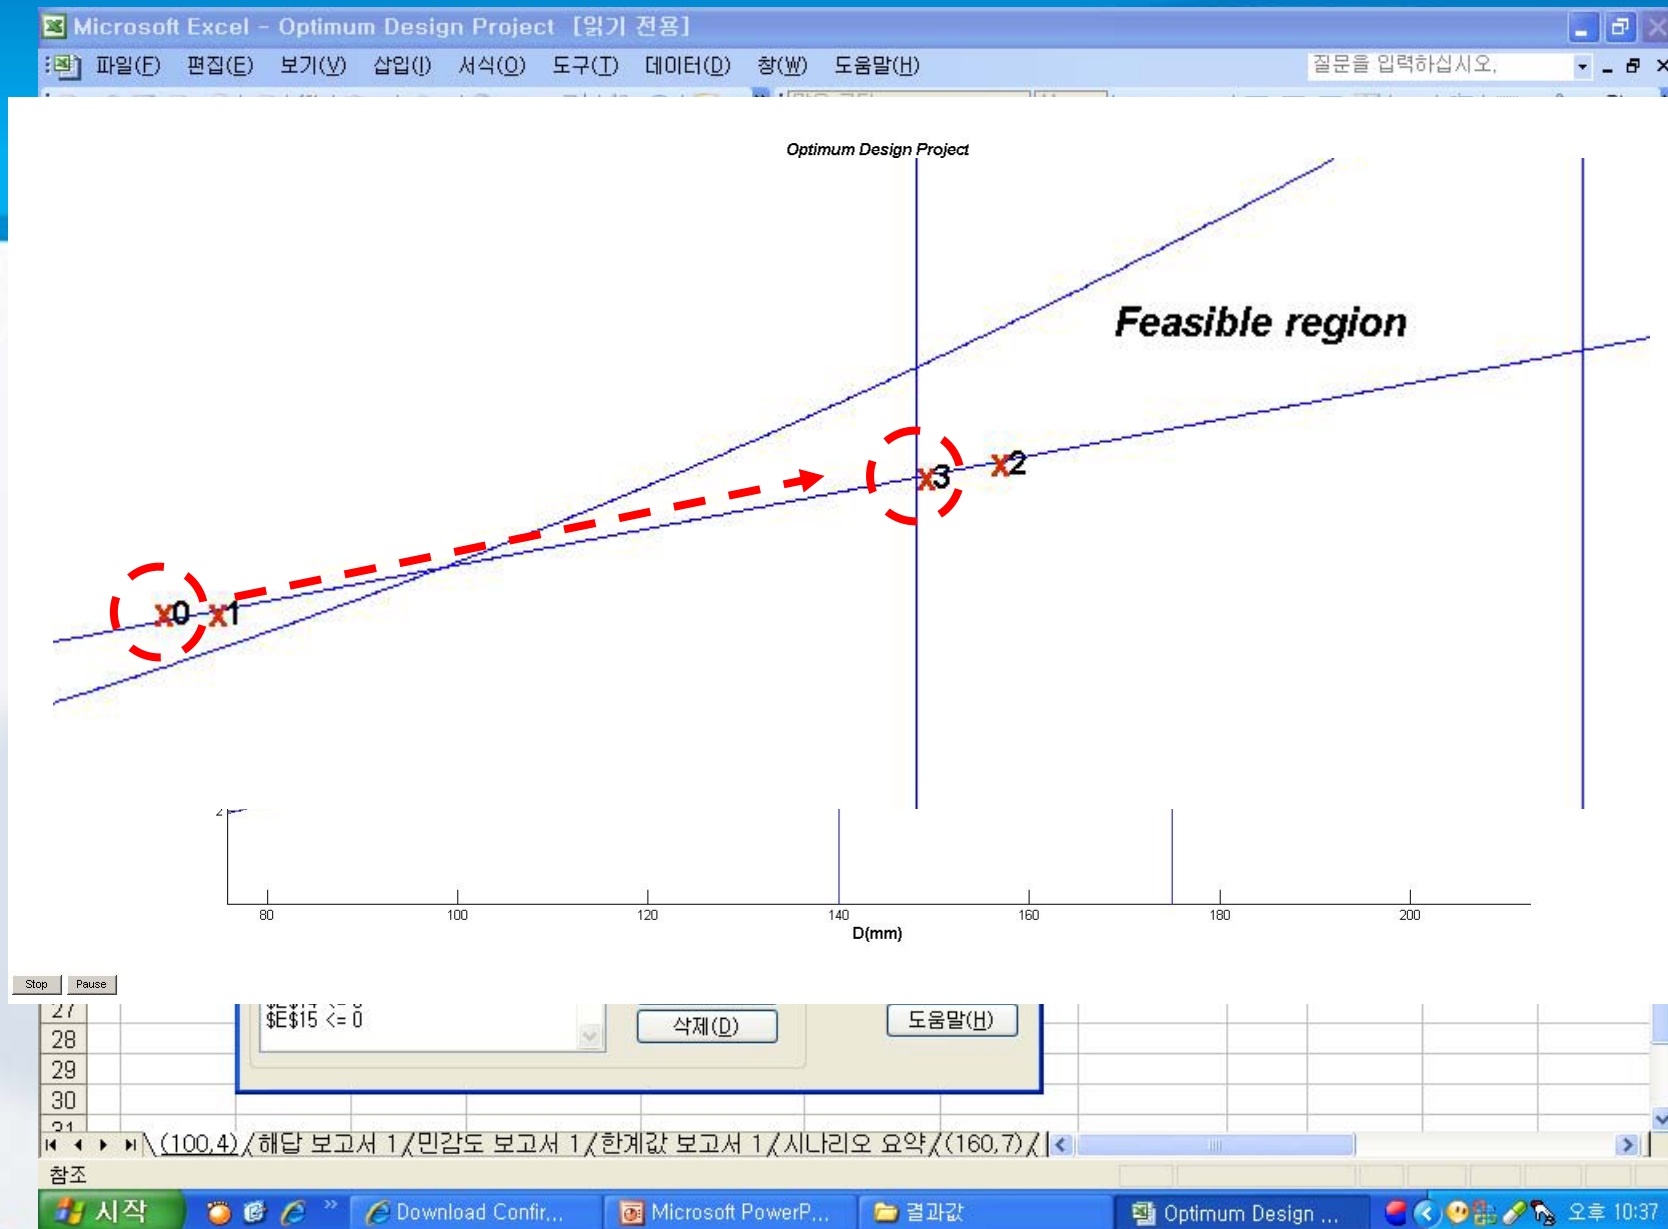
Microsoft Excel - Optimum Design Project [읽기 전용]

파일(F) 편집(E) 보기(V) 삽입(I) 서식(O) 도구(T) 데이터(D) 창(W) 도움말(H)

질문을 입력하십시오.

Optimum Design Project

Feasible region

x0 x1 x2 x3

80 100 120 140 160 180 200

D(mm)

Stop Pause

27 28 29 30 31

$E$15 <= 0

삭제(D) 도움말(H)

(100,4) 해답 보고서 1 민감도 보고서 1 한계값 보고서 1 시나리오 요약 (160,7)

참조

시작 Download Confir... Microsoft PowerP... 결과값 Optimum Design ... 오후 10:37